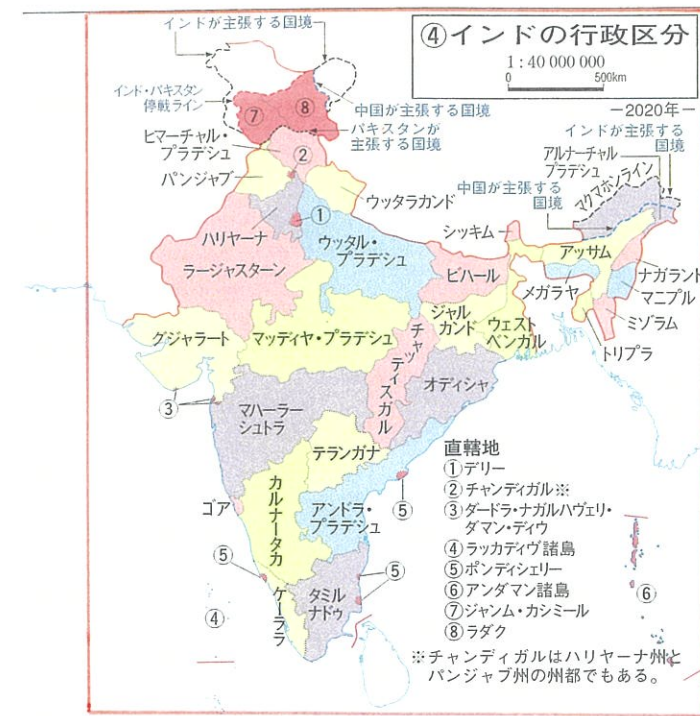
④インドの行政区分
1 : 40 000 000
0 500km
−2020年−

インドが主張する国境
インド・パキスタン停戦ライン
⑦ ⑧
中国が主張する国境
パキスタンが主張する国境
ヒマーチャル・プラデシュ
②
パンジャブ
①
ウッタラカンド
インドが主張する国境
アルナーチャル・プラデシュ
マクマホンライン
中国が主張する国境
シッキム
ハリヤーナ
ウッタル・プラデシュ
ラージャスターン
ビハール
アッサム
ナガランド
メガラヤ
マニプル
ミゾラム
トリプラ
ジャルカンド
ウェストベンガル
グジャラート
マッディヤ・プラデシュ
チャッティスガル
オディシャ
③
マハーラーシュトラ
テランガナ
直轄地
①デリー
②チャンディガル※
③ダードラ・ナガルハヴェリ・ダマン・ディウ
④ラッカディヴ諸島
⑤ポンディシェリー
⑥アンダマン諸島
⑦ジャンム・カシミール
⑧ラダク
ゴア
⑤
カルナータカ
アンドラ・プラデシュ
⑤
タミルナドゥ
⑤
ケーララ
④
⑥
※チャンディガルはハリヤーナ州とパンジャブ州の州都でもある。